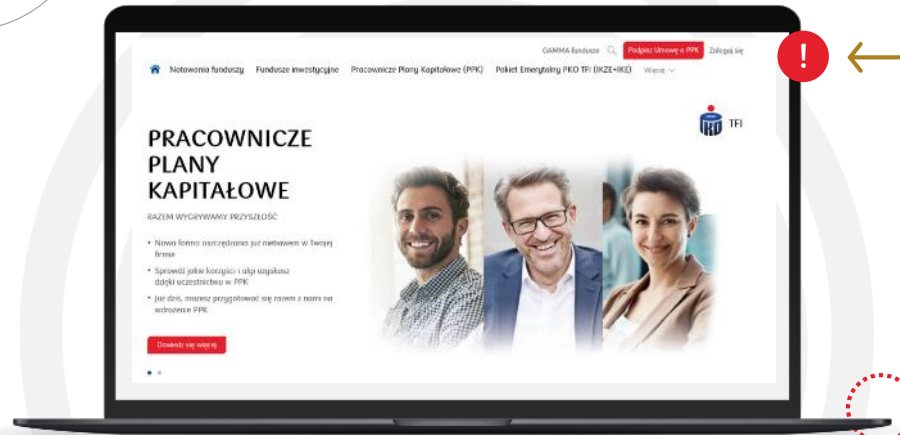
GAMMA funduszе Podpisz Umowę o PPK Zaloguj się

Notowania funduszy Fundusze inwestycyjne Pracownicze Plany Kapitałowe (PPK) Pakiet Emerytalny PKO TFI (IKZE+IKE) Więcej

!

TFI

PRACOWNICZE PLANY KAPITAŁOWE

RAZEM WYGRYWAMY PRZYSZŁOŚĆ

• Nowa forma oszczędzania już niebawem w Twojej firmie

• Sprawdź jakie korzyści i ulgi uzyskasz dzięki uczestnictwu w PPK

• Już dziś możesz przygotować się razem z nami do wdrożenia PPK

Dowiedz się więcej